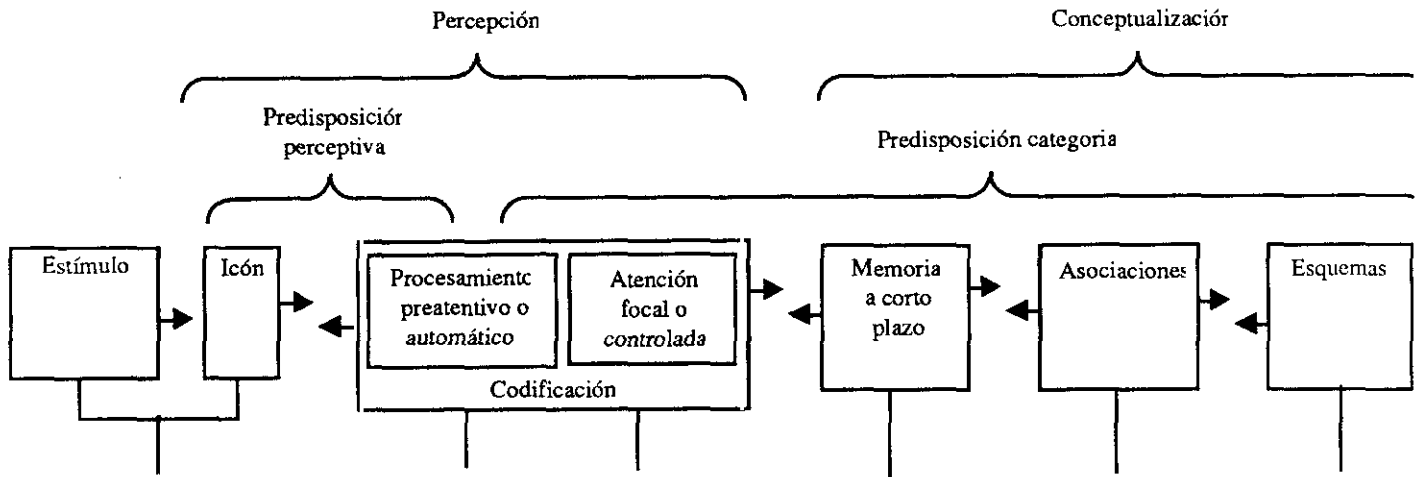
Percepción

Conceptualizaciór

Predisposiciór perceptiva

Predisposición categoria

Estímulo

Icón

Procesamientc preatentivo o automático

Atención focal o controlada

Codificación

Memoria a corto plazo

Asociacione:

Esquemas